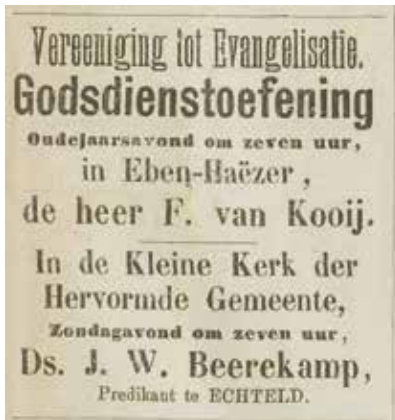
Vereeniging tot Evangelisatie.
Godsdienstoefening
Oudejaarsavond om zeven uur,
in Eben-Haëzer,
de heer F. van Kooij.

In de Kleine Kerk der Hervormde Gemeente,
Zondagavond om zeven uur,
Ds. J. W. Beerekamp,
Predikant te ECHTELD.